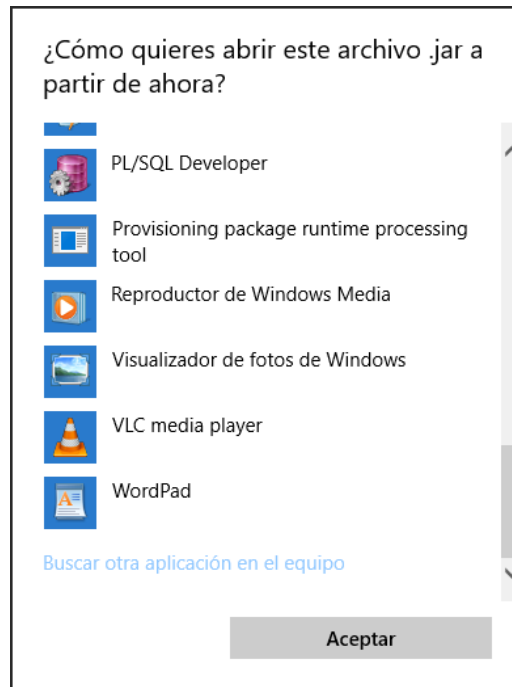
¿Cómo quieres abrir este archivo .jar a partir de ahora?

PL/SQL Developer

Provisioning package runtime processing tool

Reproductor de Windows Media

Visualizador de fotos de Windows

VLC media player

WordPad

Buscar otra aplicación en el equipo

Aceptar